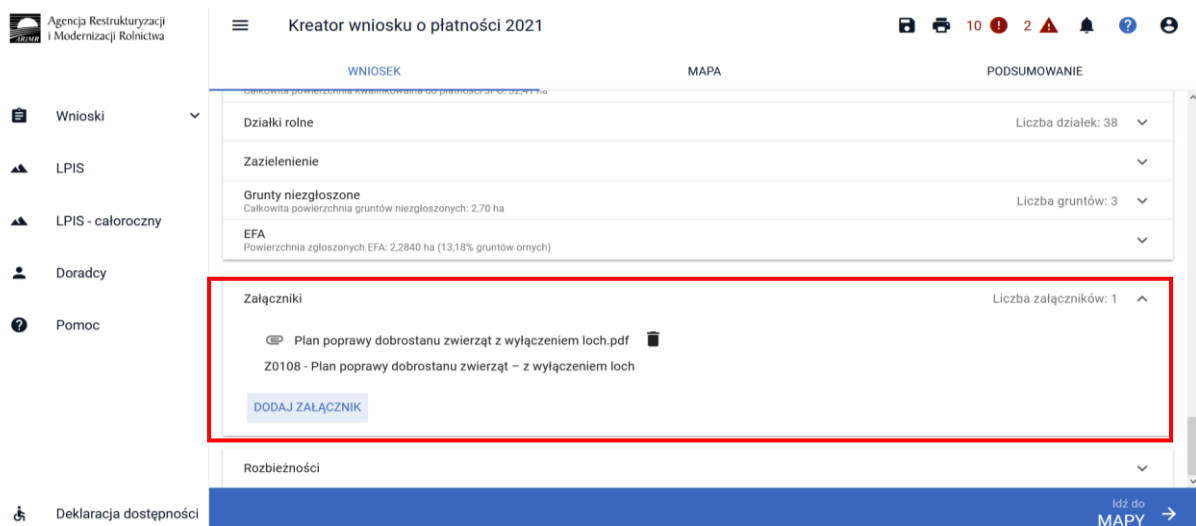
ARiMR Agencja Restrukturyzacji i Modernizacji Rolnictwa

Kreator wniosku o płatności 2021

10 2

WNIOSEK MAPA PODSUMOWANIE

Wnioski
LPIS
LPIS - całoroczny
Doradcy
Pomoc

Działki rolne Liczba działek: 38

Zazielenienie

Grunty niezgłoszone
Całkowita powierzchnia gruntów niezgłoszonych: 2,70 ha
Liczba gruntów: 3

EFA
Powierzchnia zgłoszonych EFA: 2,2840 ha (13,18% gruntów ornych)

Załączniki Liczba załączników: 1

Plan poprawy dobrostanu zwierząt z wyłączeniem loch.pdf

Z0108 - Plan poprawy dobrostanu zwierząt – z wyłączeniem loch

DODAJ ZAŁĄCZNIK

Rozbieżności

Deklaracja dostępności

Idź do MAPY